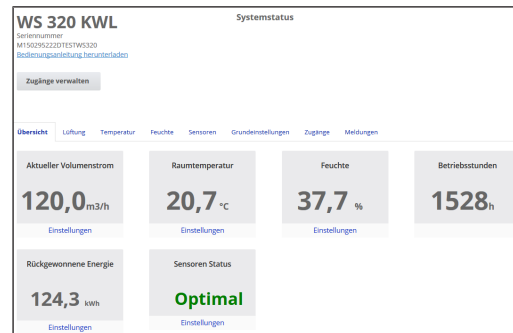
WS 320 KWL

Systemstatus

Seriennummer
M150295222DTESTWS320
Bedienungsanleitung herunterladen

Zugänge verwalten

Übersicht Lüftung Temperatur Feuchte Sensoren Grundeinstellungen Zugänge Meldungen

Aktueller Volumenstrom
120,0m3/h
Einstellungen

Raumtemperatur
20,7 °C
Einstellungen

Feuchte
37,7 %
Einstellungen

Betriebsstunden
1528h

Rückgewonnene Energie
124,3 kWh
Einstellungen

Sensoren Status
Optimal
Einstellungen